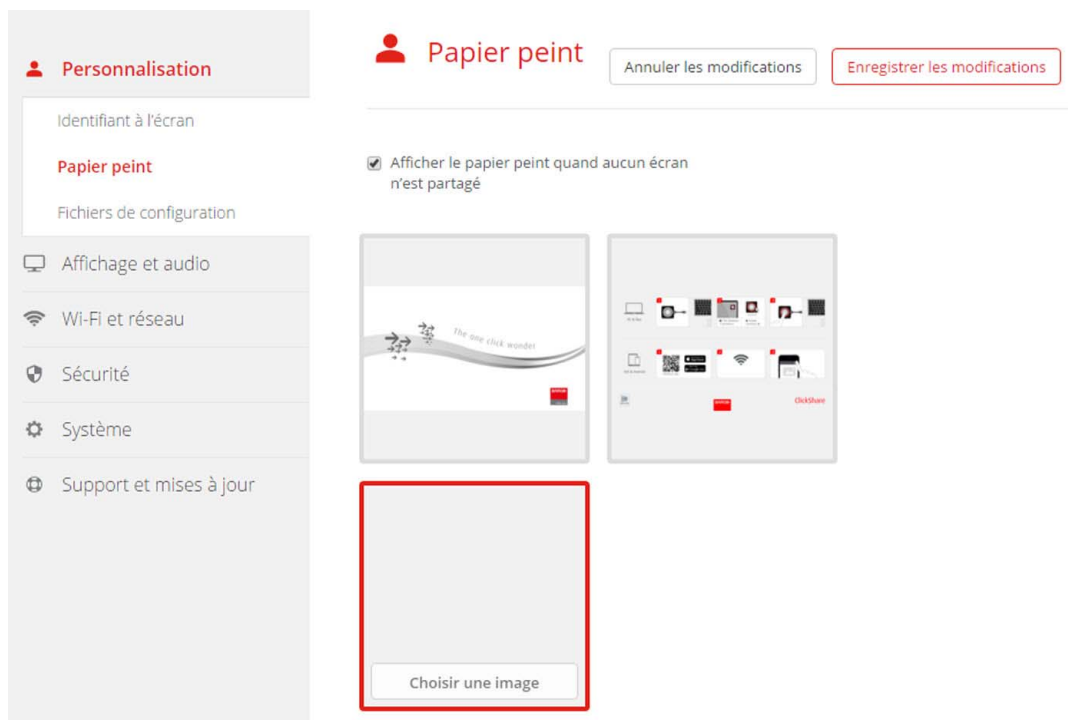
Personnalisation

Identifiant à l'écran

Papier peint

Fichiers de configuration

Affichage et audio

Wi-Fi et réseau

Sécurité

Système

Support et mises à jour

Papier peint

Annuler les modifications

Enregistrer les modifications

Afficher le papier peint quand aucun écran n'est partagé

The one click wonder

ClickShare

Choisir une image